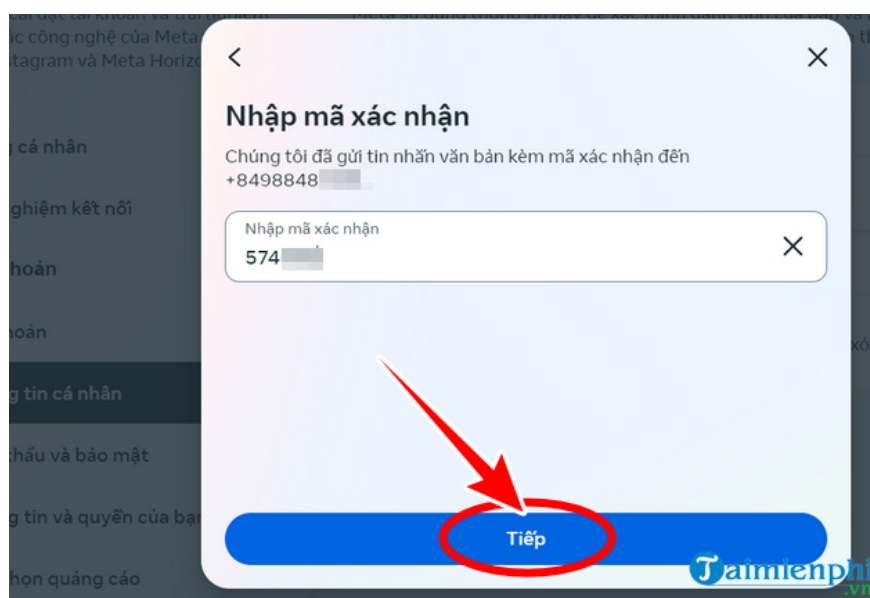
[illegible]
ác công nghệ của Meta
stagram và Meta Horizo

g cá nhân

nghiệm kết nối

hoản

hoản

g tin cá nhân

khẩu và bảo mật

g tin và quyền của bạ

họn quảng cáo

Nhập mã xác nhận

Chúng tôi đã gửi tin nhắn văn bản kèm mã xác nhận đến +8498848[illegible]

Nhập mã xác nhận
574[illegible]

Tiếp

Taimienphi.vn